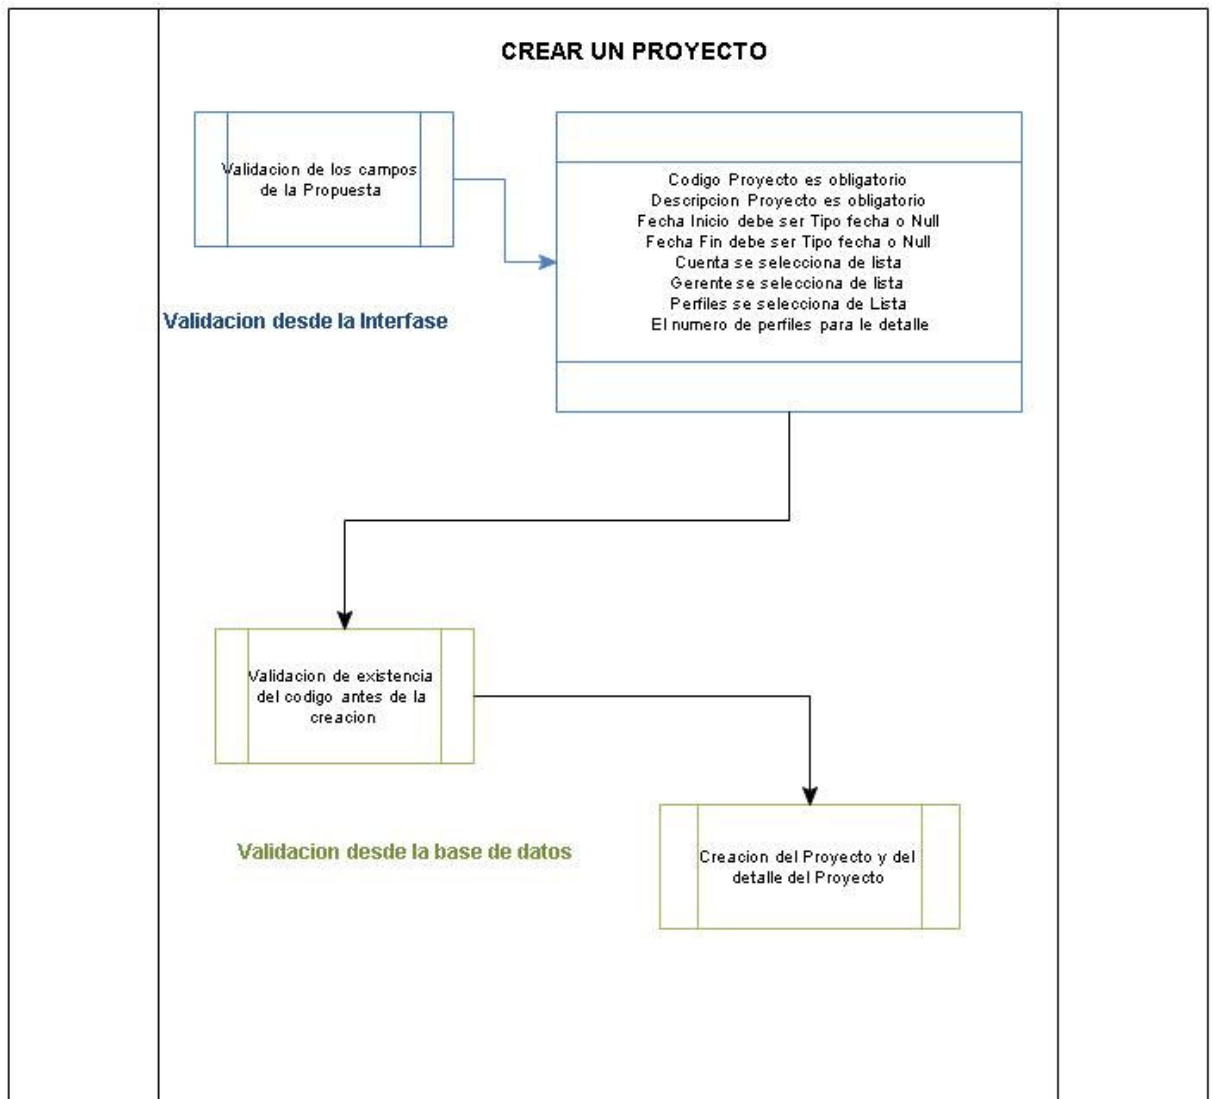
CREAR UN PROYECTO

Validacion de los campos de la Propuesta

Codigo Proyecto es obligatorio
Descripcion Proyecto es obligatorio
Fecha Inicio debe ser Tipo fecha o Null
Fecha Fin debe ser Tipo fecha o Null
Cuenta se selecciona de lista
Gerente se selecciona de lista
Perfiles se selecciona de Lista
El numero de perfiles para le detalle

Validacion desde la Interfase

Validacion de existencia del codigo antes de la creacion

Validacion desde la base de datos

Creacion del Proyecto y del detalle del Proyecto